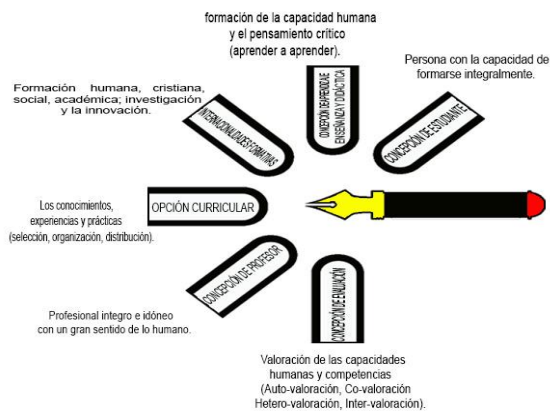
formación de la capacidad humana y el pensamiento crítico (aprender a aprender).

Persona con la capacidad de formarse integralmente.

Formación humana, cristiana, social, académica; investigación y la innovación.

INTENCIONALIDADES FORMATIVAS

CONCEPCIÓN DE APRENDIZAJE ENSEÑANZA Y DIDÁCTICA

CONCEPCIÓN DE ESTUDIANTE

Los conocimientos, experiencias y prácticas (selección, organización, distribución).

OPCIÓN CURRICULAR

CONCEPCIÓN DE PROFESOR

CONCEPCIÓN DE EVALUACIÓN

Profesional integro e idóneo con un gran sentido de lo humano.

Valoración de las capacidades humanas y competencias (Auto-valoración, Co-valoración Hetero-valoración, Inter-valoración).